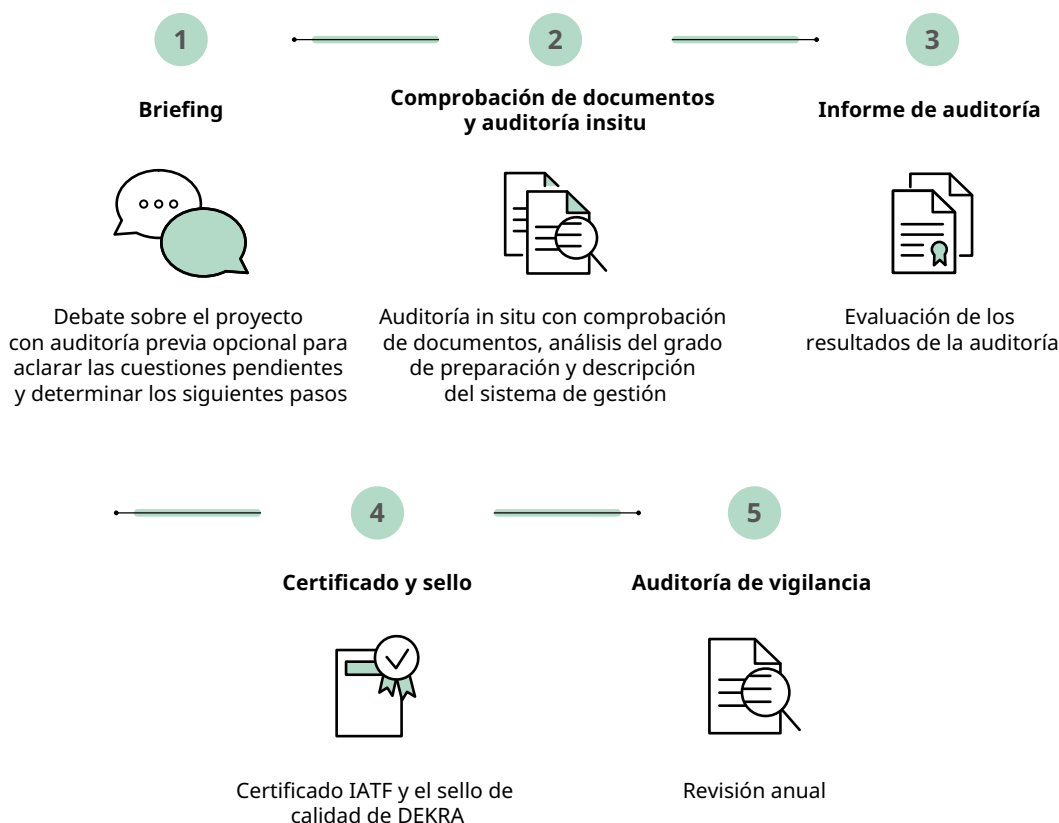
1

Briefing

Debate sobre el proyecto con auditoría previa opcional para aclarar las cuestiones pendientes y determinar los siguientes pasos

2

Comprobación de documentos y auditoría insitu

Auditoría in situ con comprobación de documentos, análisis del grado de preparación y descripción del sistema de gestión

3

Informe de auditoría

Evaluación de los resultados de la auditoría

4

Certificado y sello

Certificado IATF y el sello de calidad de DEKRA

5

Auditoría de vigilancia

Revisión anual